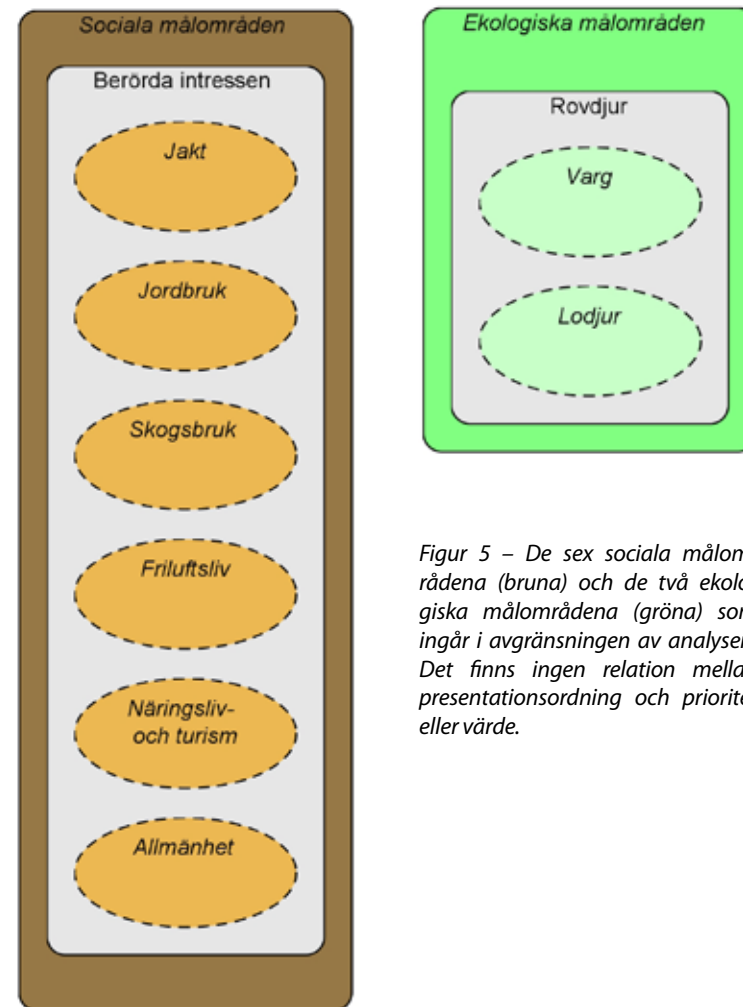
Sociala målområden

Berörda intressen

Jakt

Jordbruk

Skogsbruk

Friluftsliv

Näringsliv- och turism

Allmänhet

Ekologiska målområden

Rovdjur

Varg

Lodjur

Figur 5 – De sex sociala målom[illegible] rådena (bruna) och de två ekolo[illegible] giska målområdena (gröna) som ingår i avgränsningen av analysen. Det finns ingen relation mella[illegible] presentationsordning och priorit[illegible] eller värde.